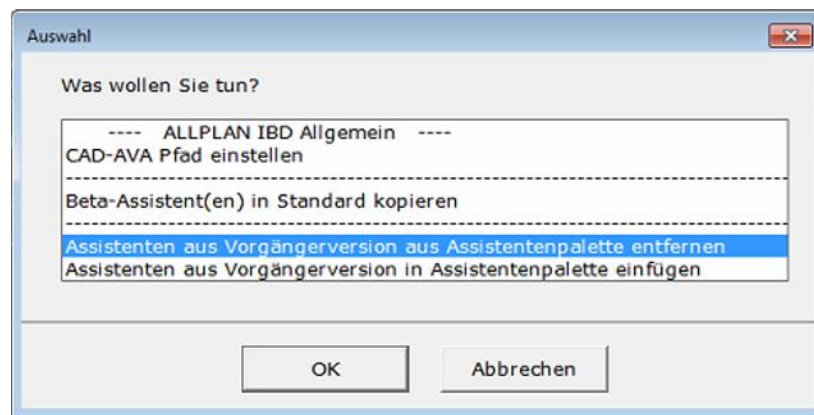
Auswahl

Was wollen Sie tun?

---- ALLPLAN IBD Allgemein ----
CAD-AVA Pfad einstellen
Beta-Assistent(en) in Standard kopieren
Assistenten aus Vorgängerversion aus Assistentenpalette entfernen
Assistenten aus Vorgängerversion in Assistentenpalette einfügen

OK
Abbrechen